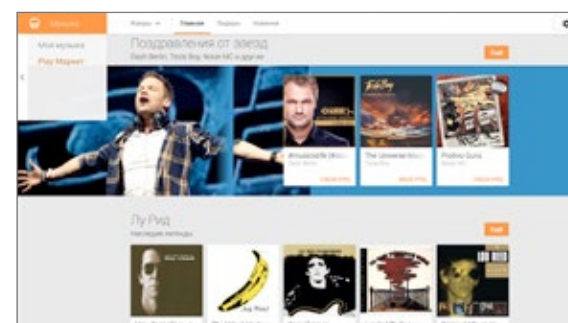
Музыка

Моя музыка

Play Маркет

Жанры

Главная

Лидеры

Новинки

Поздравления от звезд

Dash Berlin, Tricky Boy, Noize MC и другие

Ещё

Amsterdam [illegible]

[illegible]

The Universal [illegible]

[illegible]

Pudino Gurls

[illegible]

Лу Рид

Наследие легенды

Ещё